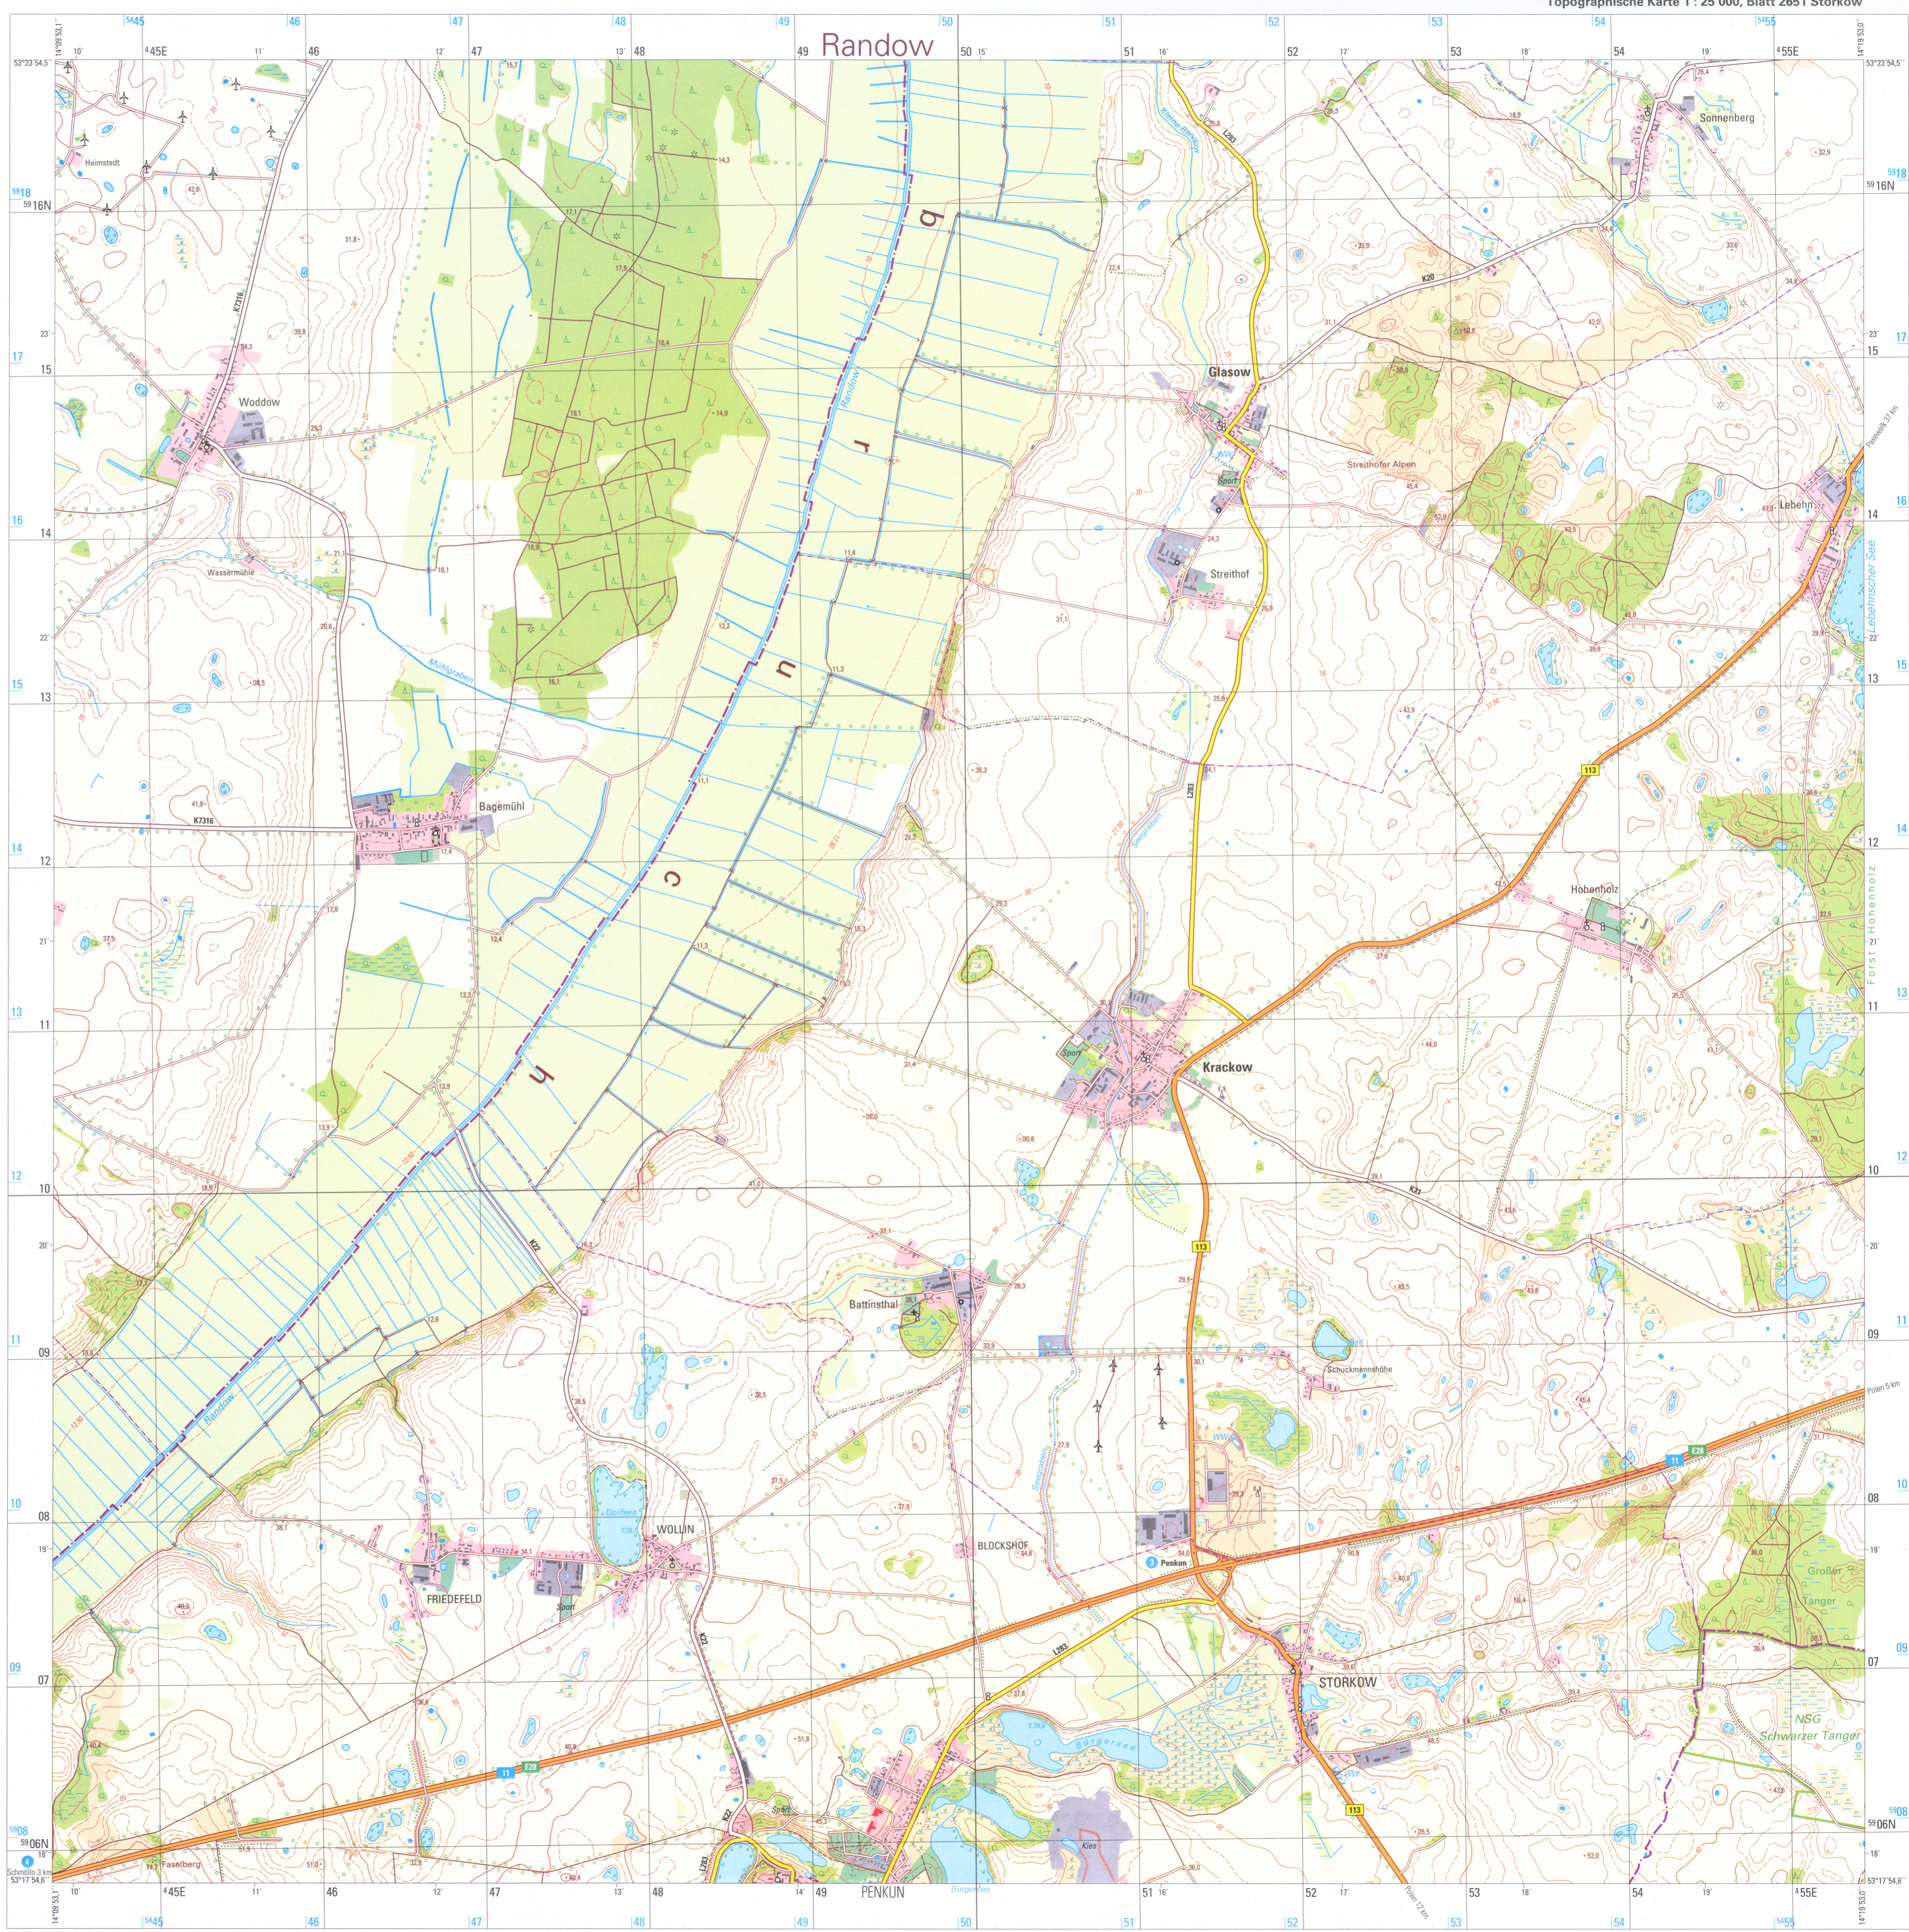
Topographische Karte 1 : 25 000, Blatt 2651 Storkow

Randow

Randowbruch

Heinstedt
Woddow
Wassermühle
Mühlgraben
Bagemühl
K7316
Glasow
Streithofer Alpen
Streithof
Sonnenberg
K20
Lebehn
Lebehnscher See
Hohenholz
Forst Hohenholz
Krackow
Sport
K31
113
L283
Battinsthal
Schuckmannshöhe
Dorfsee
WOLLIN
FRIEDEFELD
Sport
BLOCKSHOF
Penkun
STORKOW
Großer Tanger
NSG Schwarzer Tanger
Bürgersee
Kies
PENKUN
Faselberg
Schmölln 3 km
Polen 5 km
Polen 12 km
Pasewalk 17 km
E28
11
K32
Randow

45E 46 47 48 49 50 51 52 53 54 55E
16N 15 14 13 12 11 10 09 08 07 06N
53°23'54,5"
53°17'54,6"
14°09'53,1"
14°19'53,0"